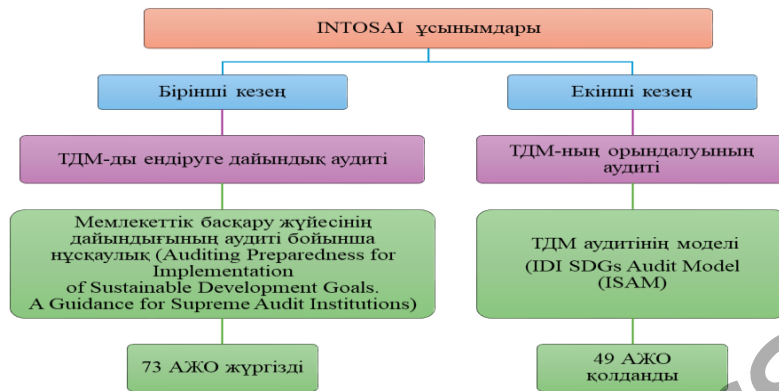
INTOSAI ұсынымдары

Бірінші кезең

ТДМ-ды ендіруге дайындық аудиті

Мемлекеттік басқару жүйесінің дайындығының аудиті бойынша нұсқаулық (Auditing Preparedness for Implementation of Sustainable Development Goals. A Guidance for Supreme Audit Institutions)

73 АЖО жүргізді

Екінші кезең

ТДМ-ның орындалуының аудиті

ТДМ аудитінің моделі (IDI SDGs Audit Model (ISAM)

49 АЖО қолданды